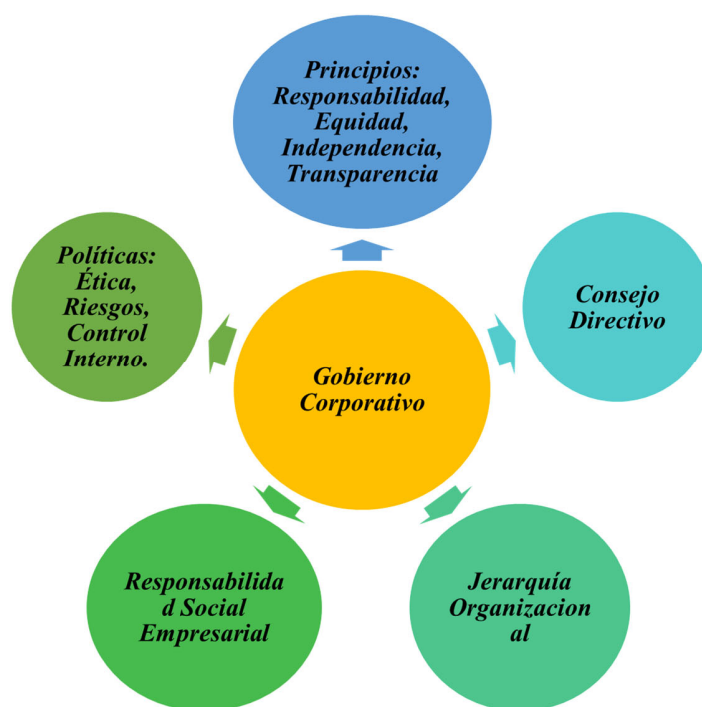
Principios: Responsabilidad, Equidad, Independencia, Transparencia

Políticas: Ética, Riesgos, Control Interno.

Consejo Directivo

Gobierno Corporativo

Responsabilidad Social Empresarial

Jerarquía Organizacional